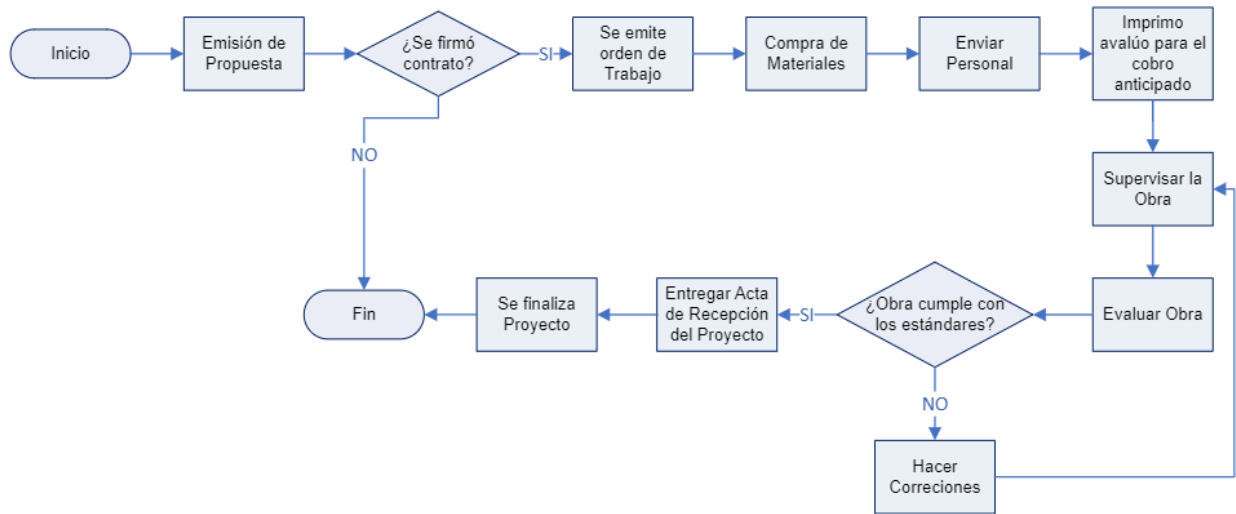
Inicio

Emisión de Propuesta

¿Se firmó contrato?

SI

Se emite orden de Trabajo

Compra de Materiales

Enviar Personal

Imprimo avalúo para el cobro anticipado

NO

Supervisar la Obra

Fin

Se finaliza Proyecto

Entregar Acta de Recepción del Proyecto

SI

¿Obra cumple con los estándares?

Evaluar Obra

NO

Hacer Correciones